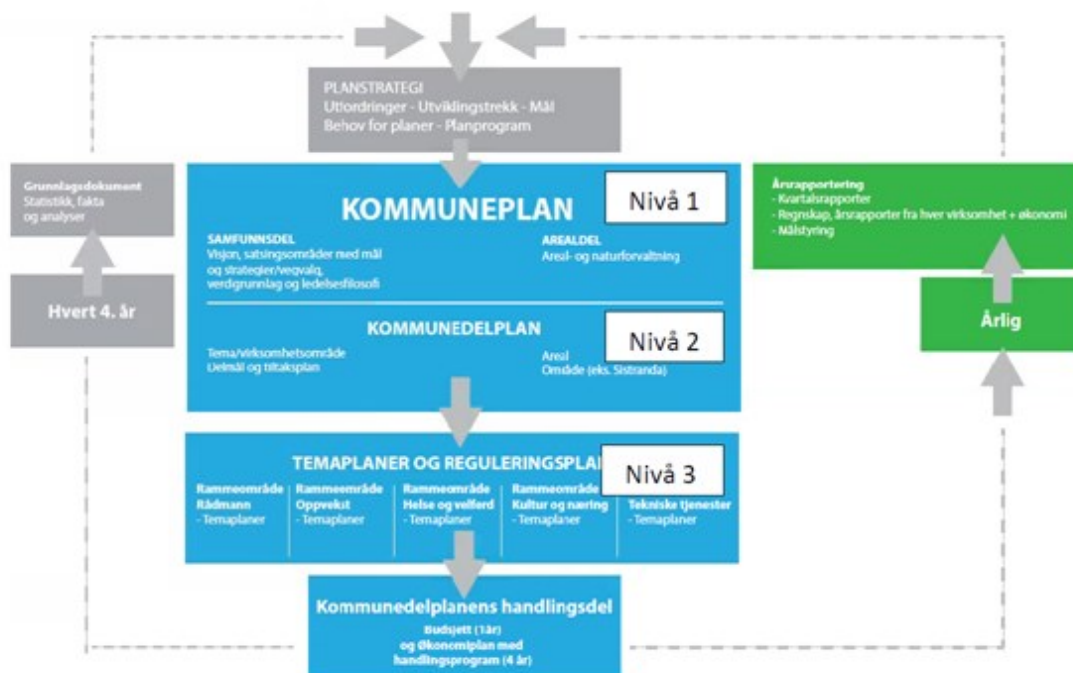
PLANSTRATEGI
Utfordringer - Utviklingstrekk - Mål
Behov for planer - Planprogram

Grunnlagsdokument
Statistikk, fakta og analyser

Hvert 4. år

KOMMUNEPLAN

Nivå 1

SAMFUNNSDEL
Visjon, satsingsområder med mål og strategier/vegvalg, verdigrunnlag og ledelsesfilosofi

AREALDEL
Areal- og naturforvaltning

KOMMUNEDELPLAN

Nivå 2

Tema/virksomhetsområde
Delmål og tiltaksplan

Areal
Område (eks. Sistranda)

Årsrapportering
- Kvartalsrapporter
- Regnskap, årsrapporter fra hver virksomhet + økonomi
- Målstyring

Årlig

TEMAPLANER OG REGULERINGSPLA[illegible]

Nivå 3

Rammeområde
Rådmann
- Temaplaner

Rammeområde
Oppvekst
- Temaplaner

Rammeområde
Helse og velferd
- Temaplaner

Rammeområde
Kultur og næring
- Temaplaner

Tekniske tjenester
- Temaplaner

Kommunedelplanens handlingsdel
Budsjett (1år)
og Økonomiplan med handlingsprogram (4 år)